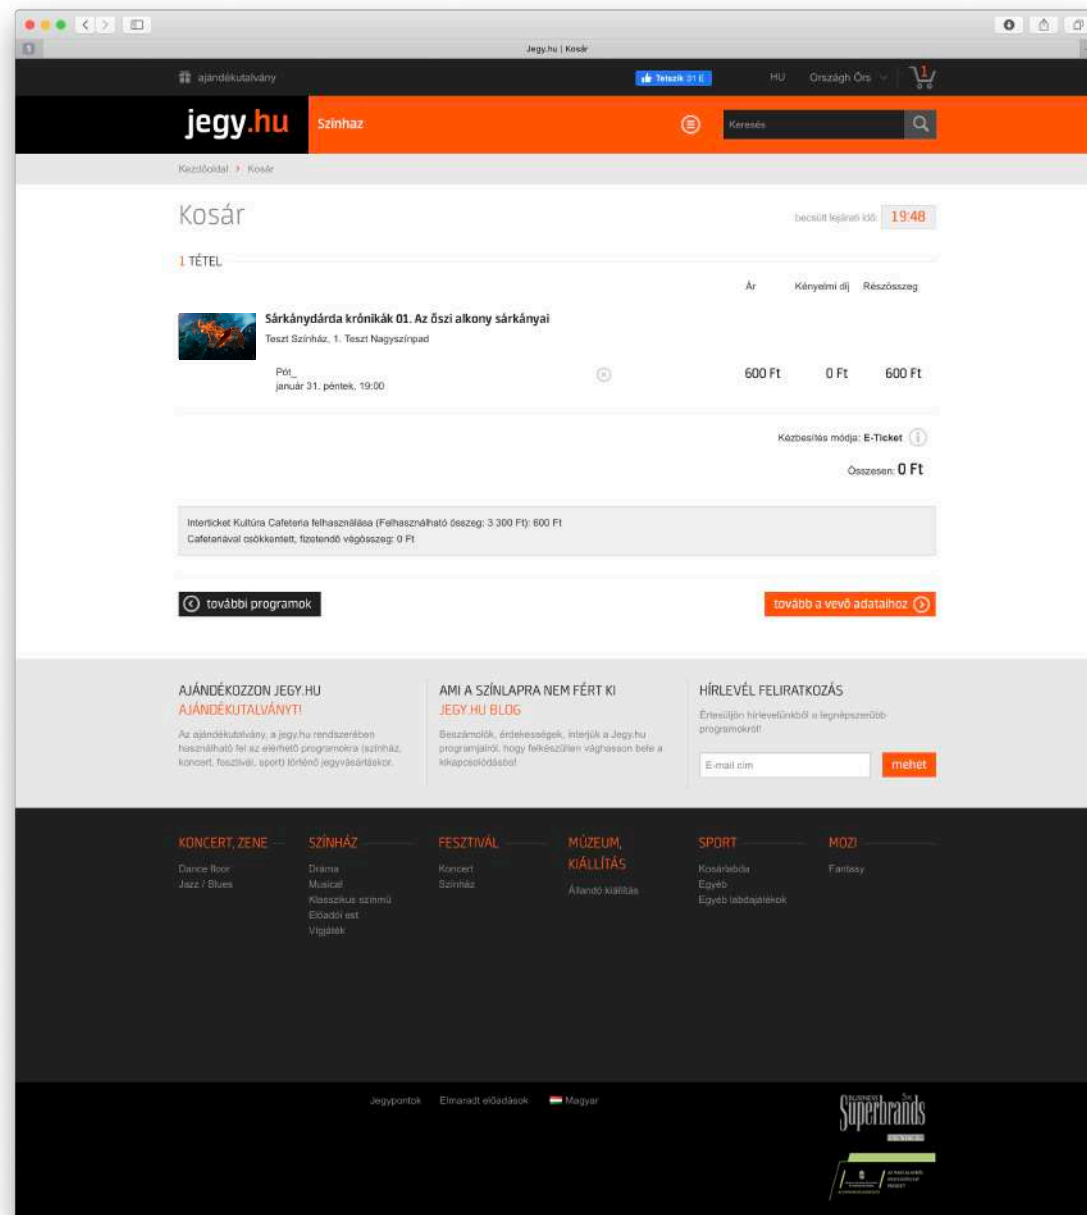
Jegy.hu | Kosár

ajándékutalvány

Tetszik 31 E

HU Országh Örs

1

jegy.hu

Színház

Keresés

Kezdőoldal › Kosár

Kosár

becsült lejárati idő: 19:48

1 TÉTEL

Ár Kényelmi díj Részösszeg

Sárkánydárda krónikák 01. Az őszi alkony sárkányai

Teszt Színház, 1. Teszt Nagyszínpad

Pót_
január 31. péntek, 19:00

600 Ft 0 Ft 600 Ft

Kézbesítés módja: E-Ticket

Összesen: 0 Ft

Interticket Kultúra Cafeteria felhasználása (Felhasználható összeg: 3 300 Ft): 600 Ft
Cafeteriával csökkentett, fizetendő végösszeg: 0 Ft

további programok

tovább a vevő adataihoz

AJÁNDÉKOZZON JEGY.HU AJÁNDÉKUTALVÁNYT!

Az ajándékutalvány, a jegy.hu rendszerében használható fel az elérhető programokra (színház, koncert, fesztivál, sport) történő jegyvásárláskor.

AMI A SZÍNLAPRA NEM FÉRT KI JEGY.HU BLOG

Beszámolók, érdekességek, interjúk a Jegy.hu programjairól, hogy felkészülten vághasson bele a kikapcsolódásba!

HÍRLEVÉL FELIRATKOZÁS

Értesüljön hírlevelünkből a legnépszerűbb programokról!

E-mail cím

mehet

KONCERT, ZENE
Dance floor
Jazz / Blues

SZÍNHÁZ
Dráma
Musical
Klasszikus szimmű
Előadói est
Vígjáték

FESZTIVÁL
Koncert
Színház

MÚZEUM, KIÁLLÍTÁS
Állandó kiállítás

SPORT
Kosárlabda
Egyéb
Egyéb labdajátékok

MOZI
Fantasy

Jegypontok Elmaradt előadások Magyar

Superbrands